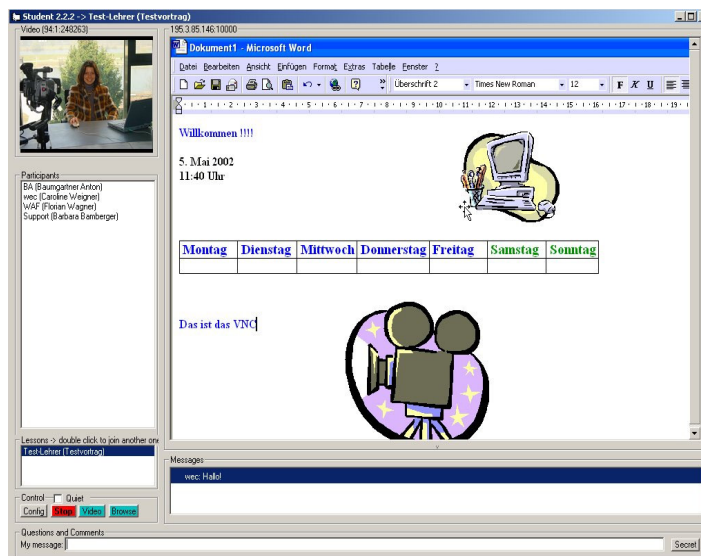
Student 2.2.2 -> Test-Lehrer (Testvortrag)

Video (94:1:248263)

195.3.85.146:10000

Dokument1 - Microsoft Word

Datei Bearbeiten Ansicht Einfügen Format Extras Tabelle Fenster ?

Überschrift 2 Times New Roman 12 F K U

Willkommen !!!!

5. Mai 2002
11:40 Uhr

| Montag | Dienstag | Mittwoch | Donnerstag | Freitag | Samstag | Sonntag |
|---|---|---|---|---|---|---|
| | | | | | | |

Das ist das VNC

Participants
BA (Baumgartner Anton)
wec (Caroline Weigner)
WAF (Florian Wagner)
Support (Barbara Bamberger)

Lessons -> double click to join another one
Test-Lehrer (Testvortrag)

Control Quiet
Config Stop Video Browse

Messages
wec: Hallo!

Questions and Comments
My message: Secret